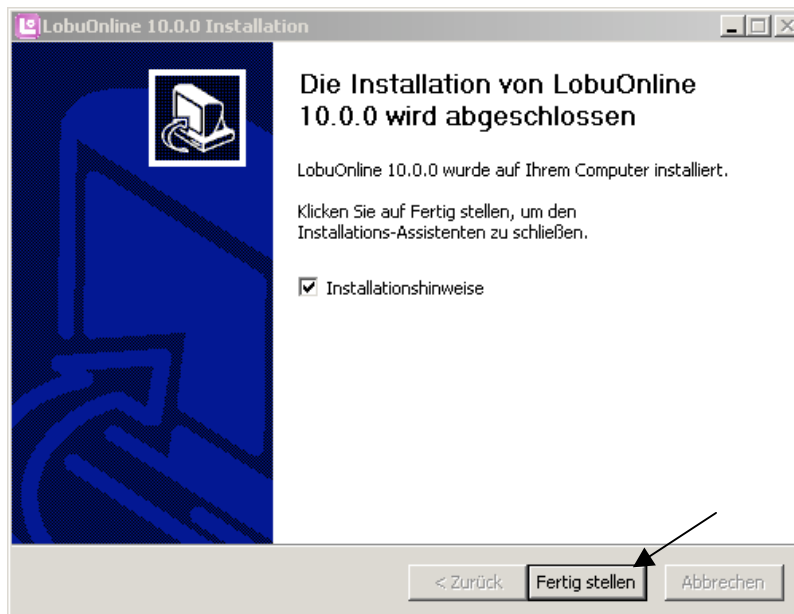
LobuOnline 10.0.0 Installation

Die Installation von LobuOnline 10.0.0 wird abgeschlossen

LobuOnline 10.0.0 wurde auf Ihrem Computer installiert.

Klicken Sie auf Fertig stellen, um den Installations-Assistenten zu schließen.

☑ Installationshinweise

< Zurück | Fertig stellen | Abbrechen